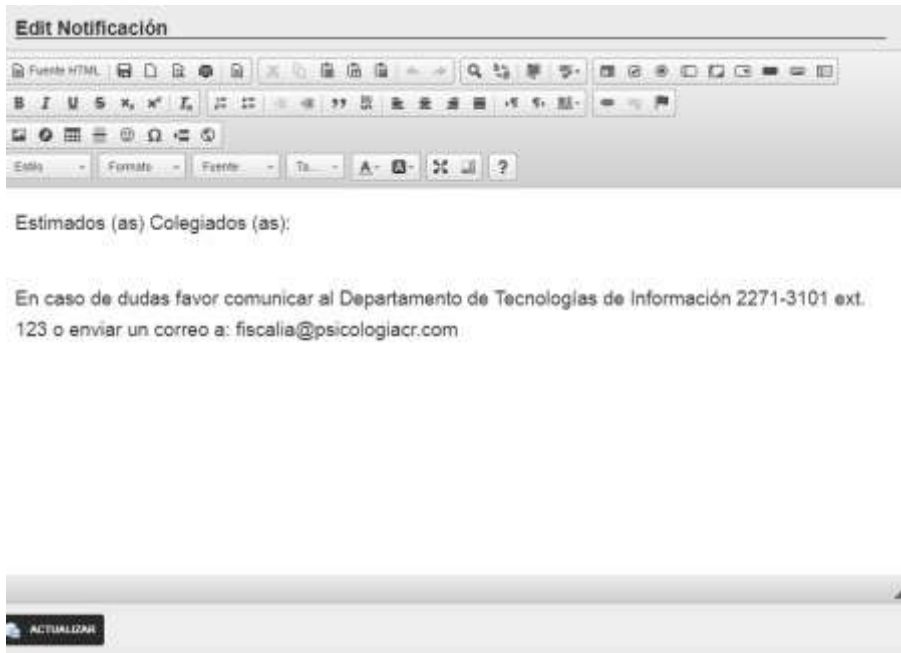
Edit Notificación

Fuente HTML

Estilo Formato Fuente Ta...

?

Estimados (as) Colegiados (as):

En caso de dudas favor comunicar al Departamento de Tecnologías de Información 2271-3101 ext. 123 o enviar un correo a: fiscalia@psicologiacr.com

ACTUALIZAR